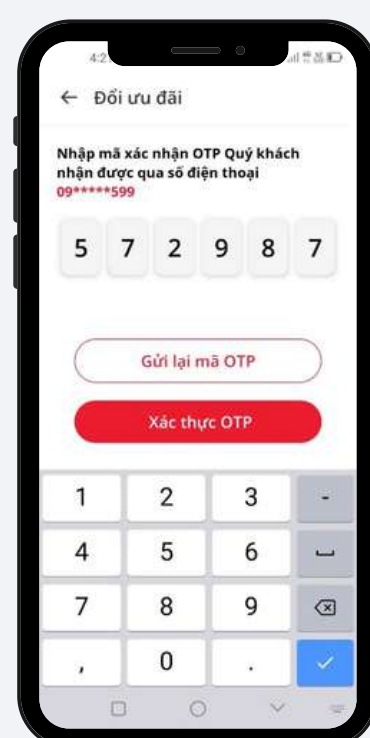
4:2

← Đổi ưu đãi

Nhập mã xác nhận OTP Quý khách nhận được qua số điện thoại 09*****599

5 7 2 9 8 7

Gửi lại mã OTP

Xác thực OTP

| 1 | 2 | 3 | - |
|---|---|---|---|
| 4 | 5 | 6 | ␣ |
| 7 | 8 | 9 | ⌫ |
| , | 0 | . | ✓ |